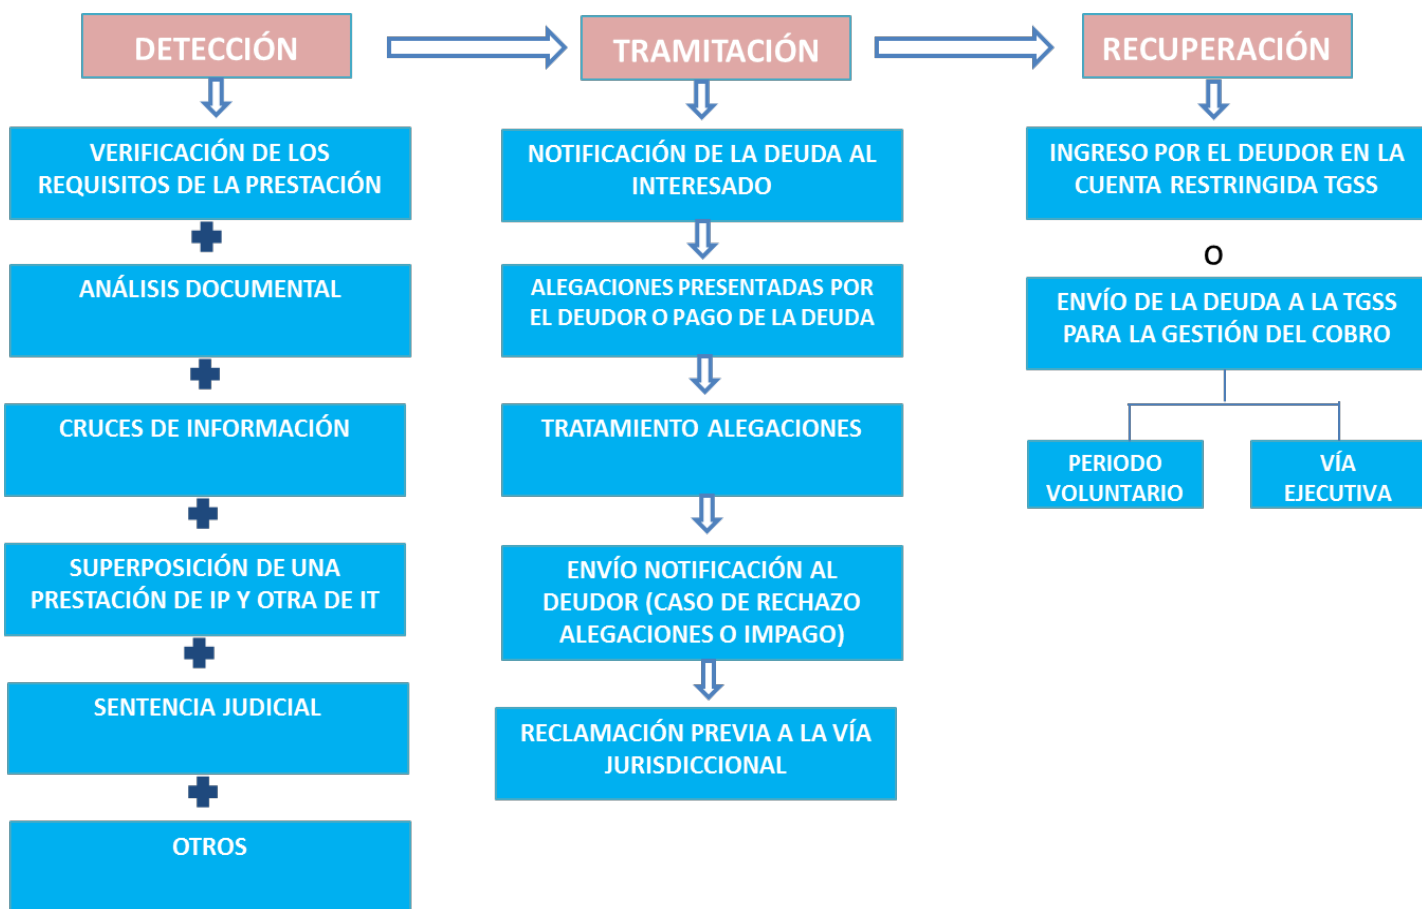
DETECCIÓN

VERIFICACIÓN DE LOS REQUISITOS DE LA PRESTACIÓN

ANÁLISIS DOCUMENTAL

CRUCES DE INFORMACIÓN

SUPERPOSICIÓN DE UNA PRESTACIÓN DE IP Y OTRA DE IT

SENTENCIA JUDICIAL

OTROS

TRAMITACIÓN

NOTIFICACIÓN DE LA DEUDA AL INTERESADO

ALEGACIONES PRESENTADAS POR EL DEUDOR O PAGO DE LA DEUDA

TRATAMIENTO ALEGACIONES

ENVÍO NOTIFICACIÓN AL DEUDOR (CASO DE RECHAZO ALEGACIONES O IMPAGO)

RECLAMACIÓN PREVIA A LA VÍA JURISDICCIONAL

RECUPERACIÓN

INGRESO POR EL DEUDOR EN LA CUENTA RESTRINGIDA TGSS

O

ENVÍO DE LA DEUDA A LA TGSS PARA LA GESTIÓN DEL COBRO

PERIODO VOLUNTARIO

VÍA EJECUTIVA